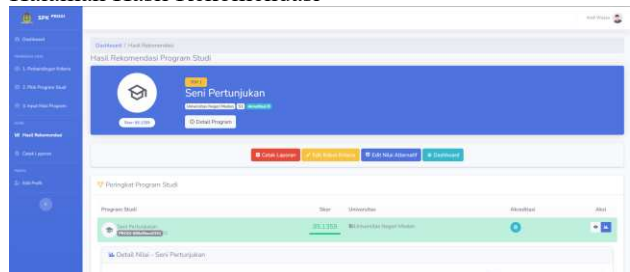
SPK PRODI

Dashboard

1. Pembandingan Kriteria

2. Pilih Program Studi

3. Input Nilai Program

Hasil Rekomendasi

Cetak Laporan

Edit Profil

Dashboard / Hasil Rekomendasi

Hasil Rekomendasi Program Studi

Top 1

Seni Pertunjukan

Universitas Negeri Medan

Detail Program

Cetak Laporan

Edit Bobot Kriteria

Edit Nilai Alternatif

Dashboard

Peringkat Program Studi

| Program Studi | Skor | Universitas | Akreditasi | Aksi |
|---|---|---|---|---|
| Seni Pertunjukan | 20.1359 | Universitas Negeri Medan | B | |

Detail Nilai - Seni Pertunjukan